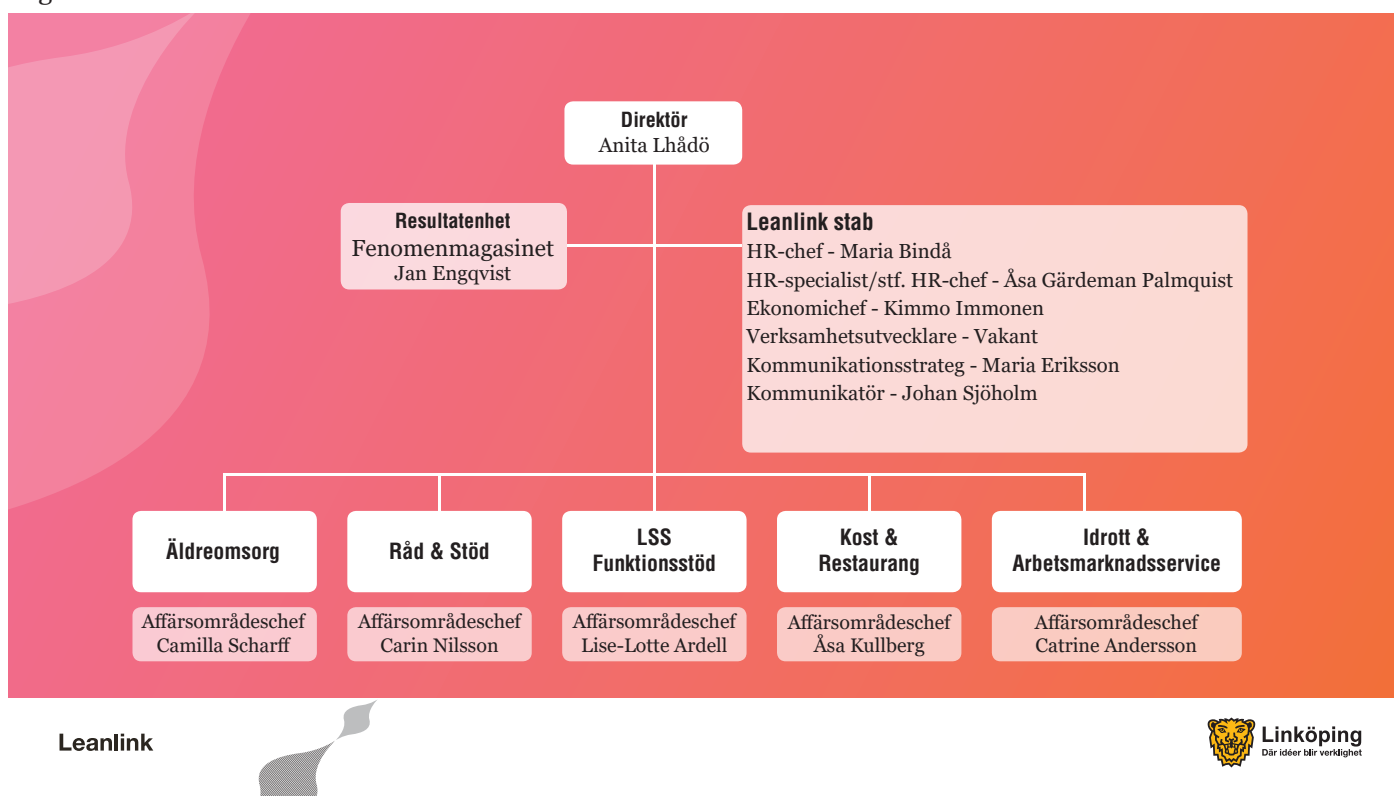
Direktör
Anita Lhådö

Resultatenhet
Fenomenmagasinet
Jan Engqvist

Leanlink stab
HR-chef - Maria Bindå
HR-specialist/stf. HR-chef - Åsa Gärdeman Palmquist
Ekonomichef - Kimmo Immonen
Verksamhetsutvecklare - Vakant
Kommunikationsstrateg - Maria Eriksson
Kommunikatör - Johan Sjöholm

Äldreomsorg

Affärsområdeschef
Camilla Scharff

Råd & Stöd

Affärsområdeschef
Carin Nilsson

LSS
Funktionsstöd

Affärsområdeschef
Lise-Lotte Ardell

Kost &
Restaurang

Affärsområdeschef
Åsa Kullberg

Idrott &
Arbetsmarknadsservice

Affärsområdeschef
Catrine Andersson

Leanlink

Linköping
Där idéer blir verklighet